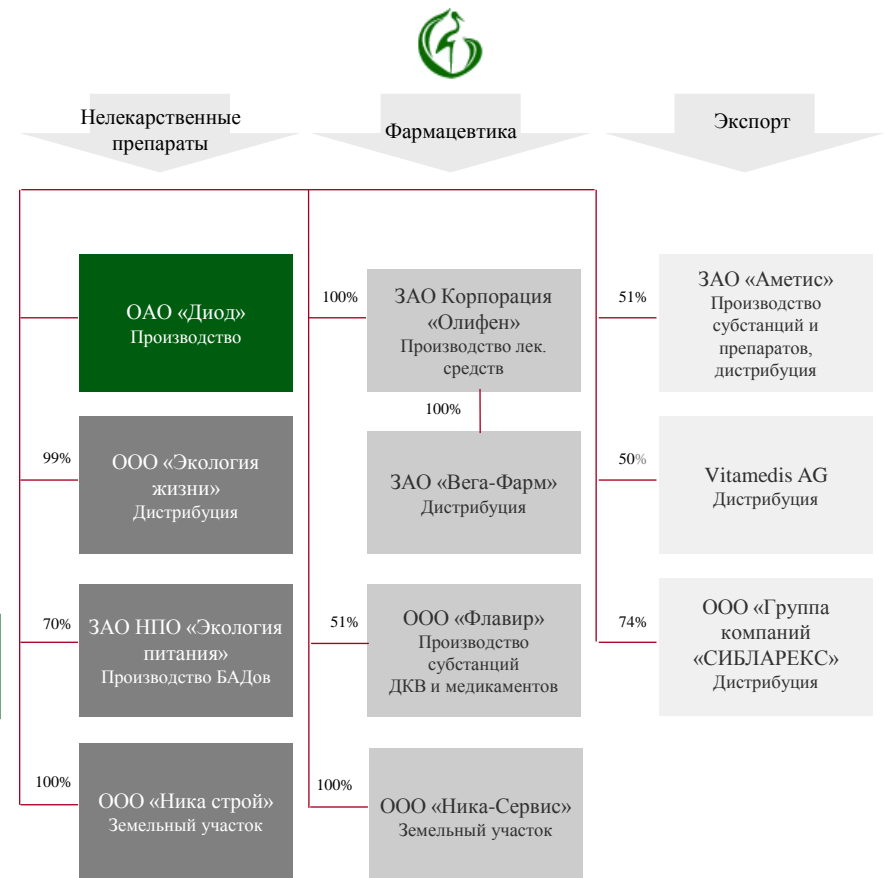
Нелекарственные препараты

Фармацевтика

Экспорт

ОАО «Диод»
Производство

99%
ООО «Экология жизни»
Дистрибуция

70%
ЗАО НПО «Экология питания»
Производство БАДов

100%
ООО «Ника строй»
Земельный участок

100%
ЗАО Корпорация «Олифен»
Производство лек. средств

100%
ЗАО «Вега-Фарм»
Дистрибуция

51%
ООО «Флавир»
Производство субстанций ДКВ и медикаментов

100%
ООО «Ника-Сервис»
Земельный участок

51%
ЗАО «Аметис»
Производство субстанций и препаратов, дистрибуция

50%
Vitamedis AG
Дистрибуция

74%
ООО «Группа компаний «СИБЛАРЕКС»
Дистрибуция